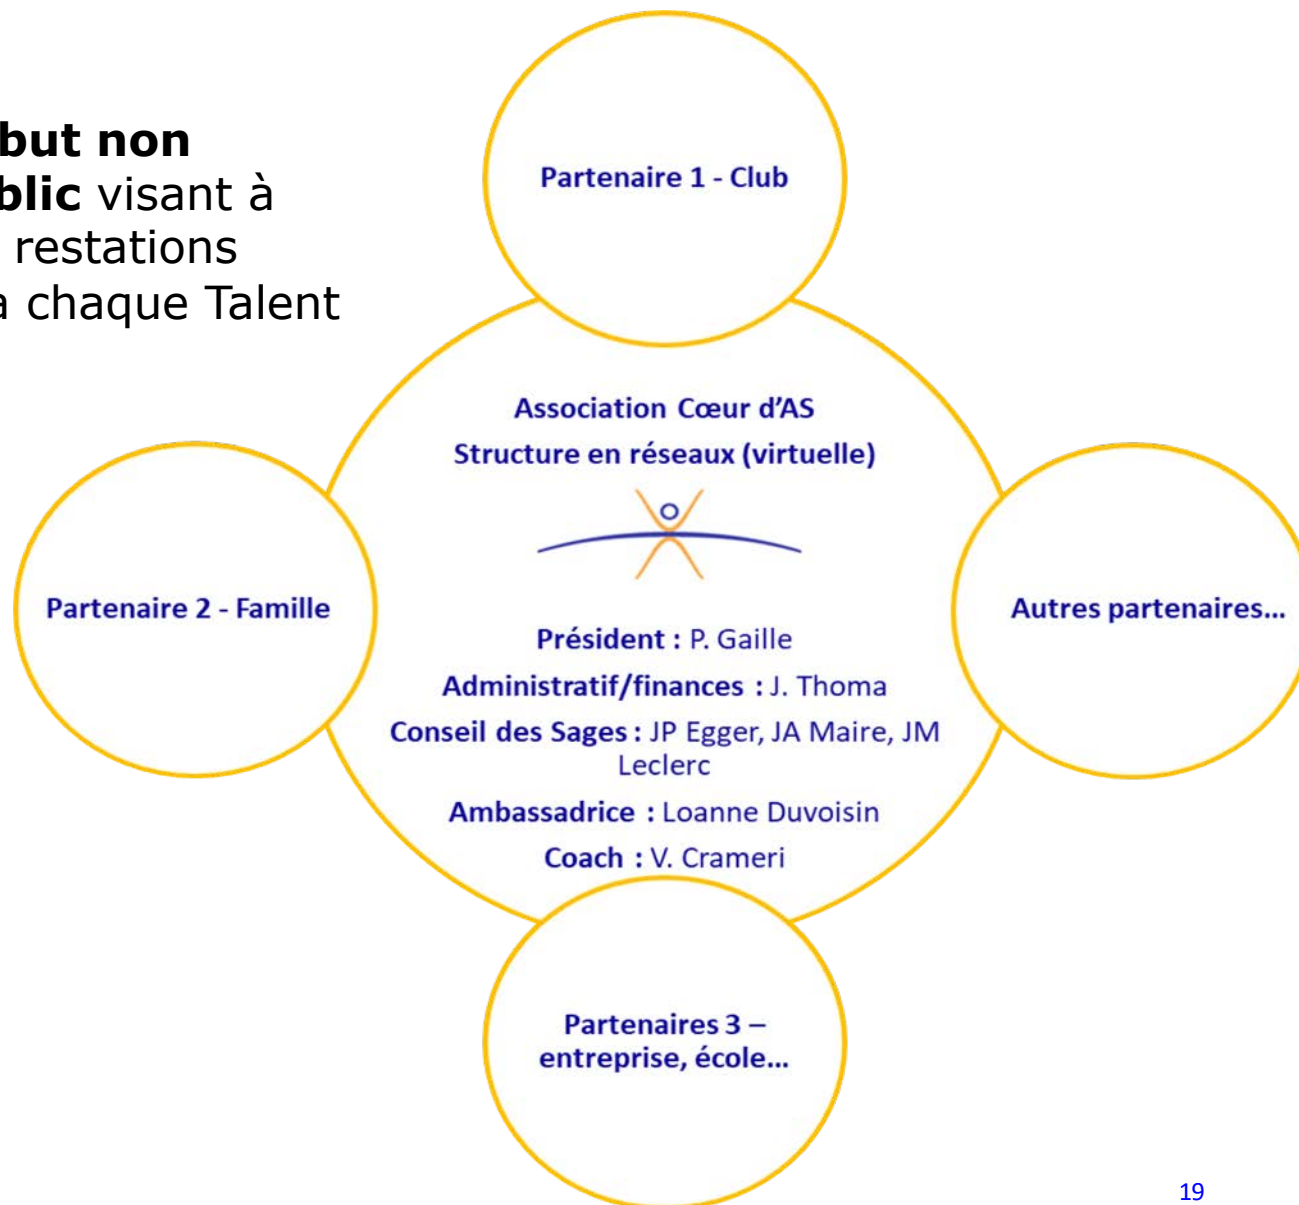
but non
blic visant à
restations
a chaque Talent

Partenaire 1 - Club

Association Cœur d'AS
Structure en réseaux (virtuelle)

Partenaire 2 - Famille

Autres partenaires...

Président : P. Gaille
Administratif/finances : J. Thoma
Conseil des Sages : JP Egger, JA Maire, JM Leclerc
Ambassadrice : Loanne Duvoisin
Coach : V. Crameri

Partenaires 3 – entreprise, école...

19